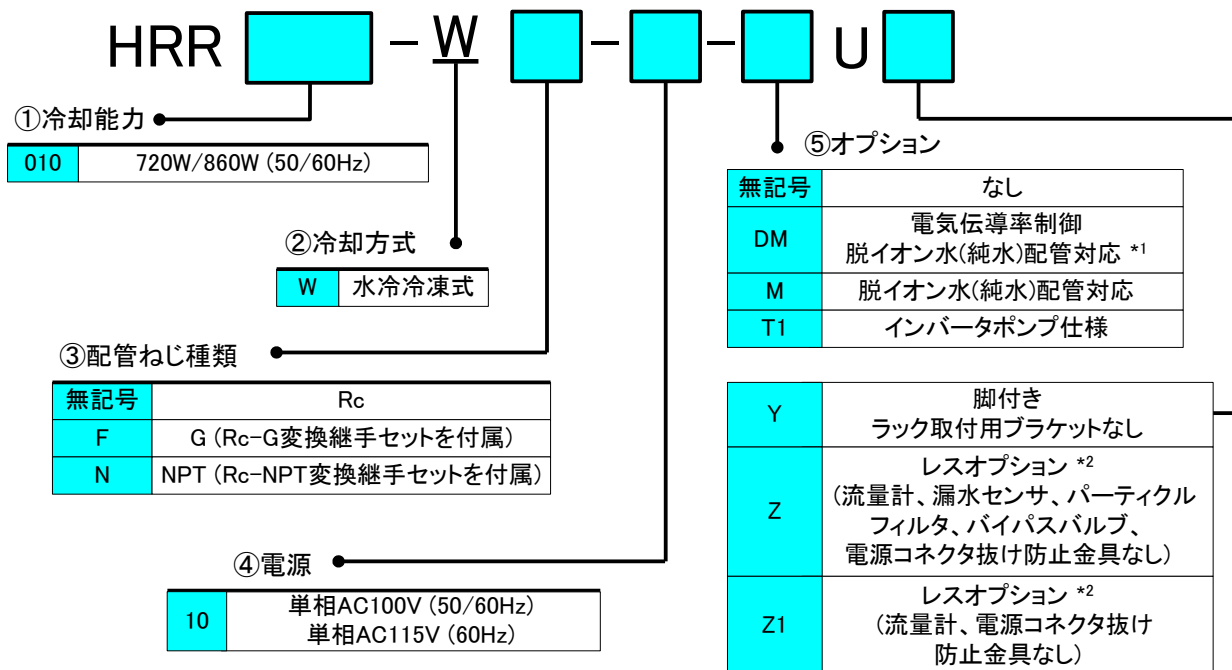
HRR [ ] – W [ ] – [ ] – [ ] U [ ]

①冷却能力

| 010 | 720W/860W (50/60Hz) |
|---|---|

②冷却方式

| W | 水冷冷凍式 |
|---|---|

③配管ねじ種類

| 無記号 | Rc |
|---|---|
| F | G (Rc-G変換継手セットを付属) |
| N | NPT (Rc-NPT変換継手セットを付属) |

④電源

| 10 | 単相AC100V (50/60Hz) 単相AC115V (60Hz) |
|---|---|

⑤オプション

| 無記号 | なし |
|---|---|
| DM | 電気伝導率制御 脱イオン水(純水)配管対応 $^{*1}$ |
| M | 脱イオン水(純水)配管対応 |
| T1 | インバータポンプ仕様 |

| Y | 脚付き ラック取付用ブラケットなし |
|---|---|
| Z | レスオプション $^{*2}$ (流量計、漏水センサ、パーティクルフィルタ、バイパスバルブ、電源コネクタ抜け防止金具なし) |
| Z1 | レスオプション $^{*2}$ (流量計、電源コネクタ抜け防止金具なし) |